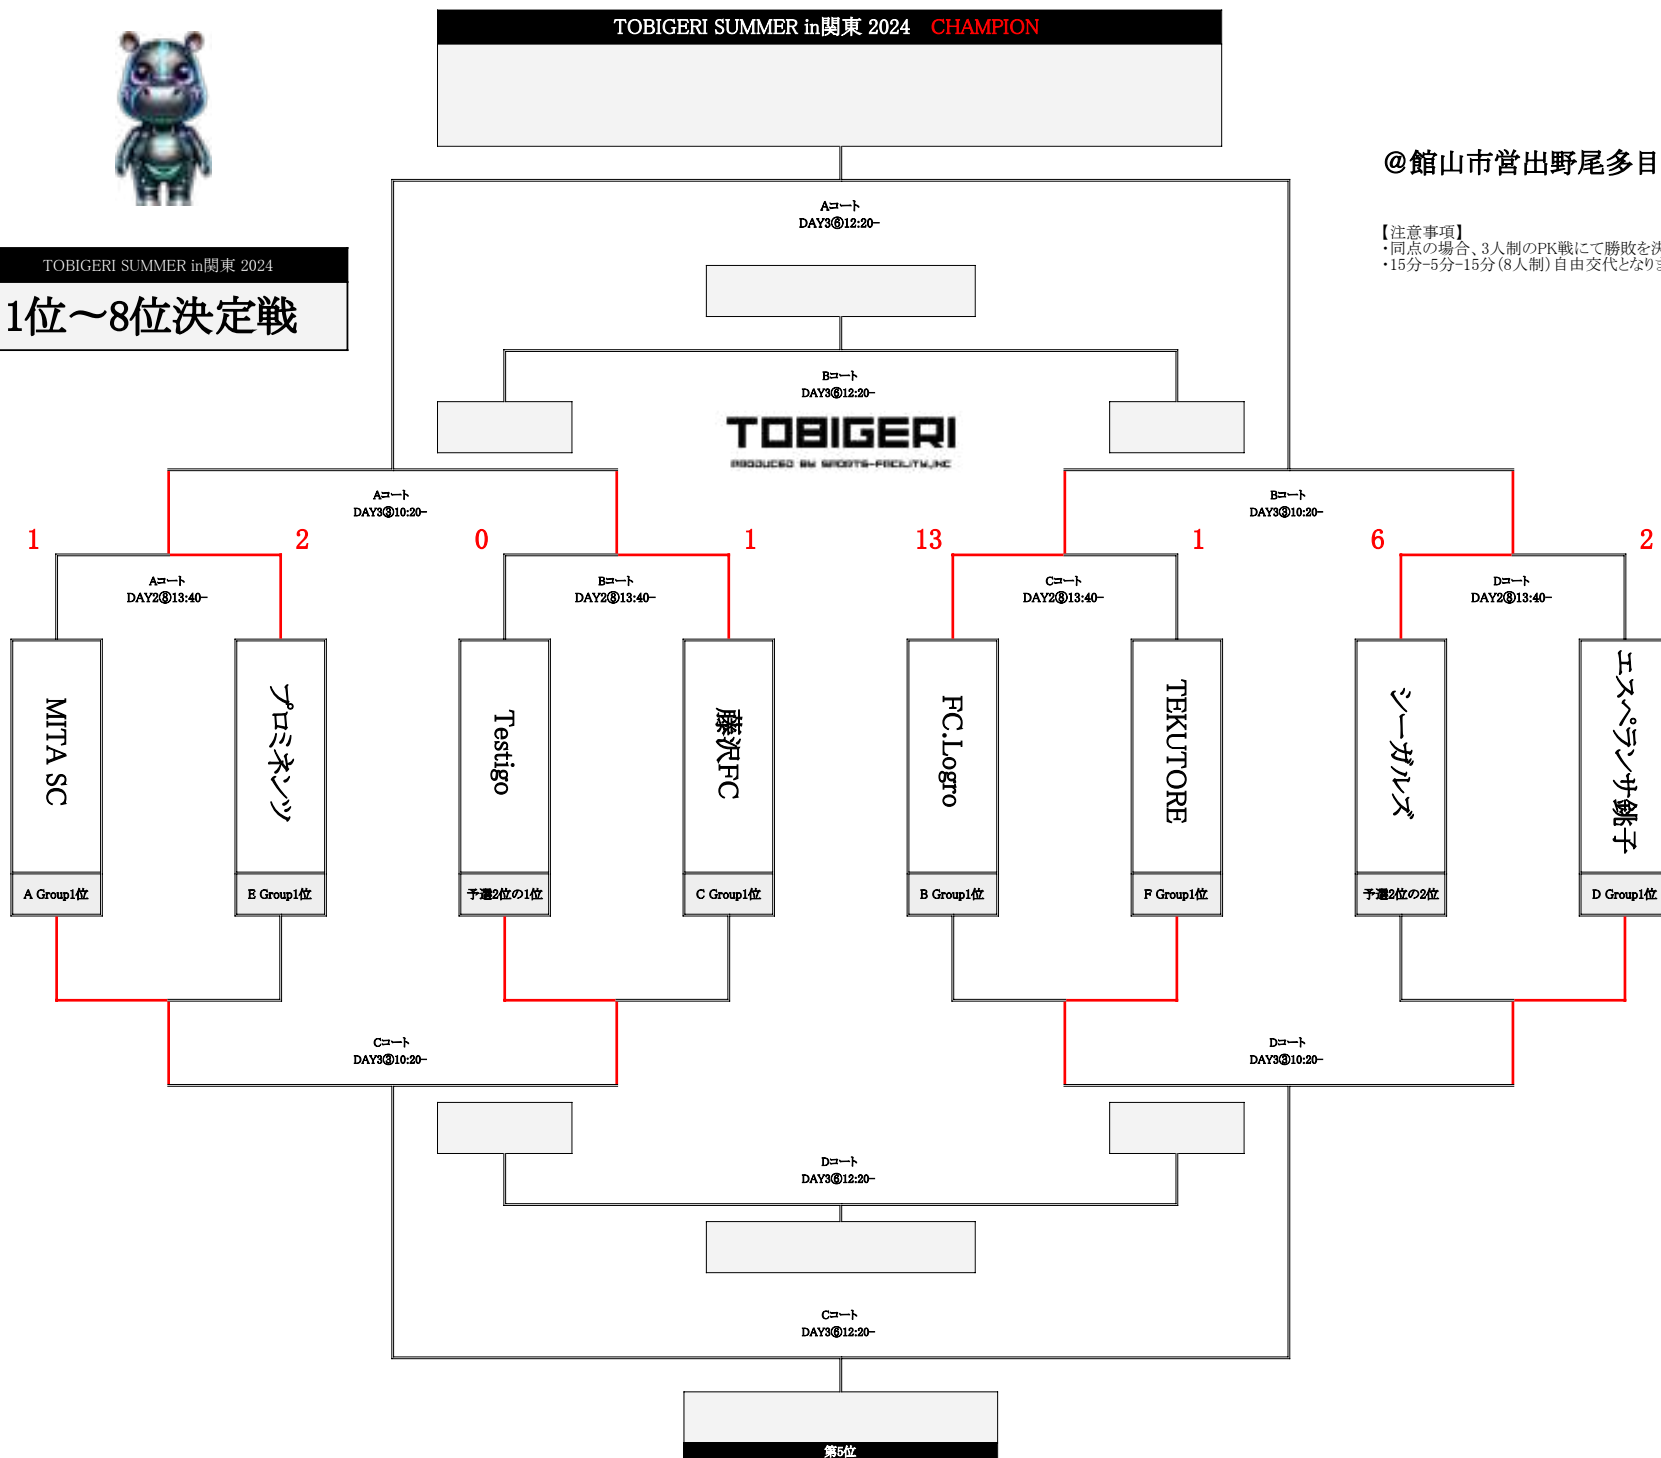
TOBIGERI SUMMER in関東 2024 CHAMPION

TOBIGERI SUMMER in関東 2024

1位～8位決定戦

@館山市営出野尾多目

【注意事項】
・同点の場合、3人制のPK戦にて勝敗を決
・15分-5分-15分(8人制)自由交代となりま

Aコート
DAY3⑥12:20-

Bコート
DAY3⑥12:20-

TOBIGERI
PRODUCED BY SPORTS-FACILITY,INC

Aコート
DAY3③10:20-

Bコート
DAY3③10:20-

1 2 0 1 13 1 6 2

Aコート
DAY2⑧13:40-

Bコート
DAY2⑧13:40-

Cコート
DAY2⑧13:40-

Dコート
DAY2⑧13:40-

MITA SC
A Group1位

プロミネンツ
E Group1位

Testigo
予選2位の1位

藤沢FC
C Group1位

FC.Logro
B Group1位

TEKUTORE
F Group1位

シーガルズ
予選2位の2位

エスペランサ銚子
D Group1位

Cコート
DAY3③10:20-

Dコート
DAY3③10:20-

Dコート
DAY3⑥12:20-

Cコート
DAY3⑥12:20-

第5位